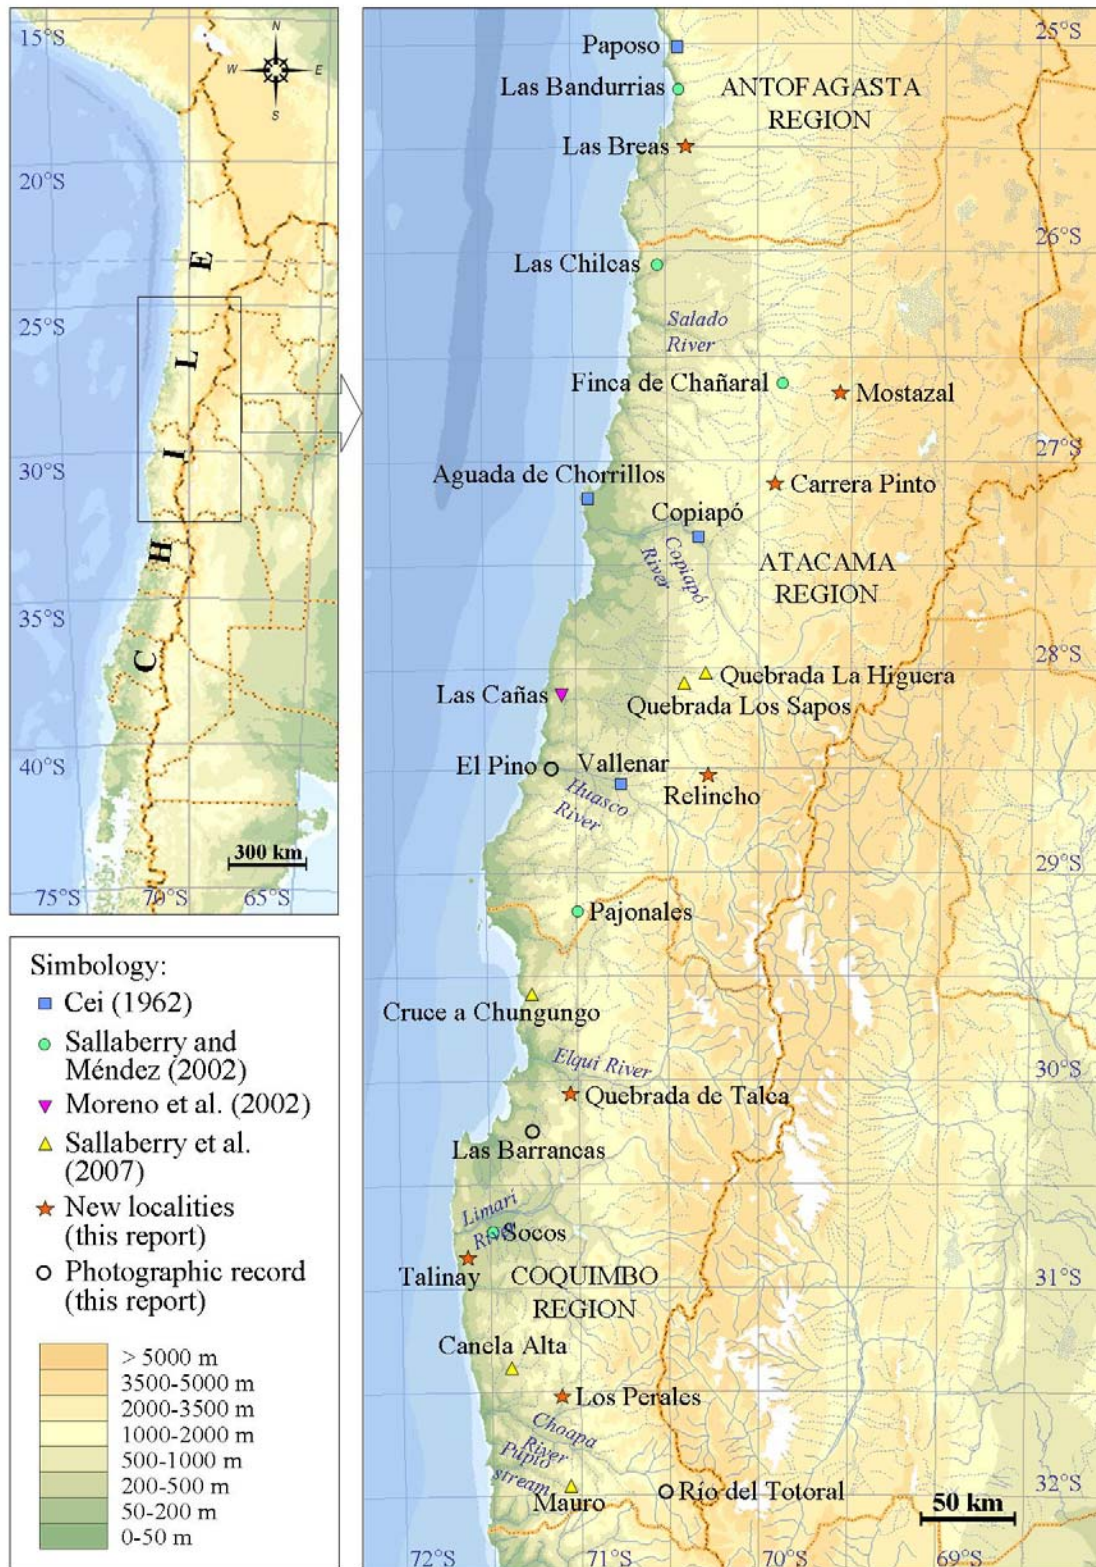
15°S
N
W
E
S
20°S
25°S
30°S
35°S
40°S
C H I L E
300 km
75°S
70°S
65°S

Simbology:
Cei (1962)
Sallaberry and Méndez (2002)
Moreno et al. (2002)
Sallaberry et al. (2007)
New localities (this report)
Photographic record (this report)

> 5000 m
3500-5000 m
2000-3500 m
1000-2000 m
500-1000 m
200-500 m
50-200 m
0-50 m

Paposo
25°S
Las Bandurrias
ANTOFAGASTA REGION
Las Breas
26°S
Las Chilcas
Salado River
Finca de Chañaral
Mostazal
27°S
Aguada de Chorrillos
Carrera Pinto
Copiapó
Copiapó River
ATACAMA REGION
28°S
Quebrada La Higuera
Las Cañas
Quebrada Los Sapos
El Pino
Vallenar
Relincho
Huasco River
29°S
Pajonales
Cruce a Chungungo
Elqui River
30°S
Quebrada de Talca
Las Barrancas
Limarí River
Socos
Talinay
COQUIMBO REGION
31°S
Canela Alta
Los Perales
Choapa River
Pupío stream
Mauro
Río del Totoral
50 km
32°S
72°S
71°S
70°S
69°S